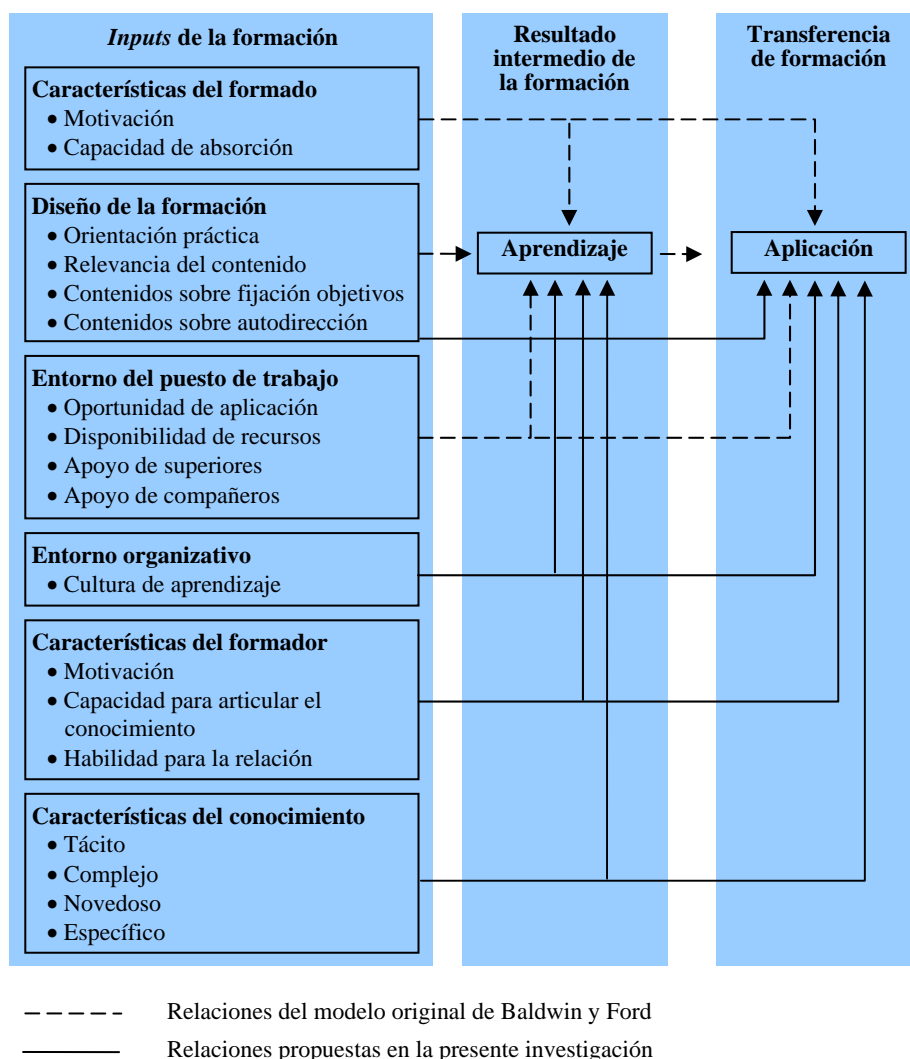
*Inputs* de la formación

Características del formado
• Motivación
• Capacidad de absorción

Diseño de la formación
• Orientación práctica
• Relevancia del contenido
• Contenidos sobre fijación objetivos
• Contenidos sobre autodirección

Entorno del puesto de trabajo
• Oportunidad de aplicación
• Disponibilidad de recursos
• Apoyo de superiores
• Apoyo de compañeros

Entorno organizativo
• Cultura de aprendizaje

Características del formador
• Motivación
• Capacidad para articular el conocimiento
• Habilidad para la relación

Características del conocimiento
• Tácito
• Complejo
• Novedoso
• Específico

Resultado intermedio de la formación

Aprendizaje

Transferencia de formación

Aplicación

Relaciones del modelo original de Baldwin y Ford

Relaciones propuestas en la presente investigación